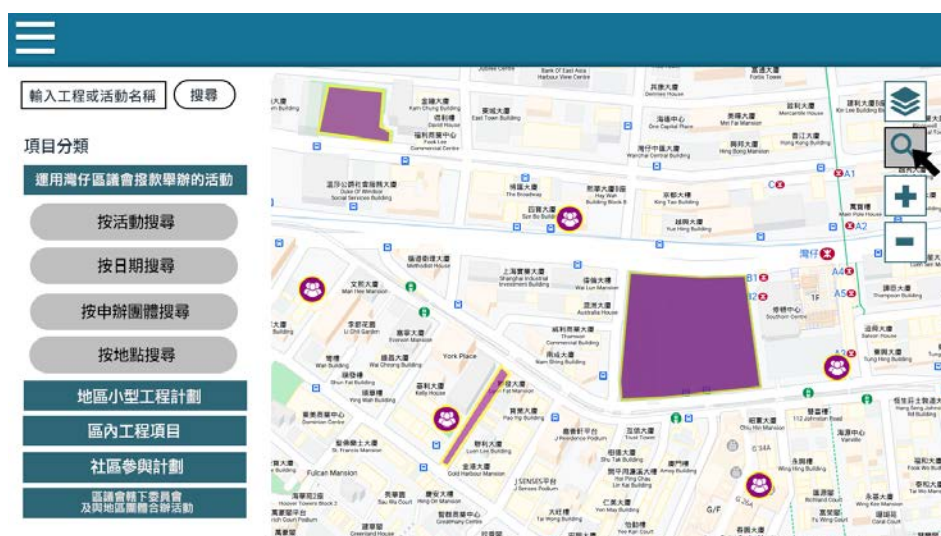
輸入工程或活動名稱
搜尋
項目分類
運用灣仔區議會撥款舉辦的活動
按活動搜尋
按日期搜尋
按申辦團體搜尋
按地點搜尋
地區小型工程計劃
區內工程項目
社區參與計劃
區議會轄下委員會及與地區團體合辦活動

York Place
Fulcan Mansion
J SENSES平台
灣仔
A1
A2
A4
A5
B1
B2
C
1F
G/F